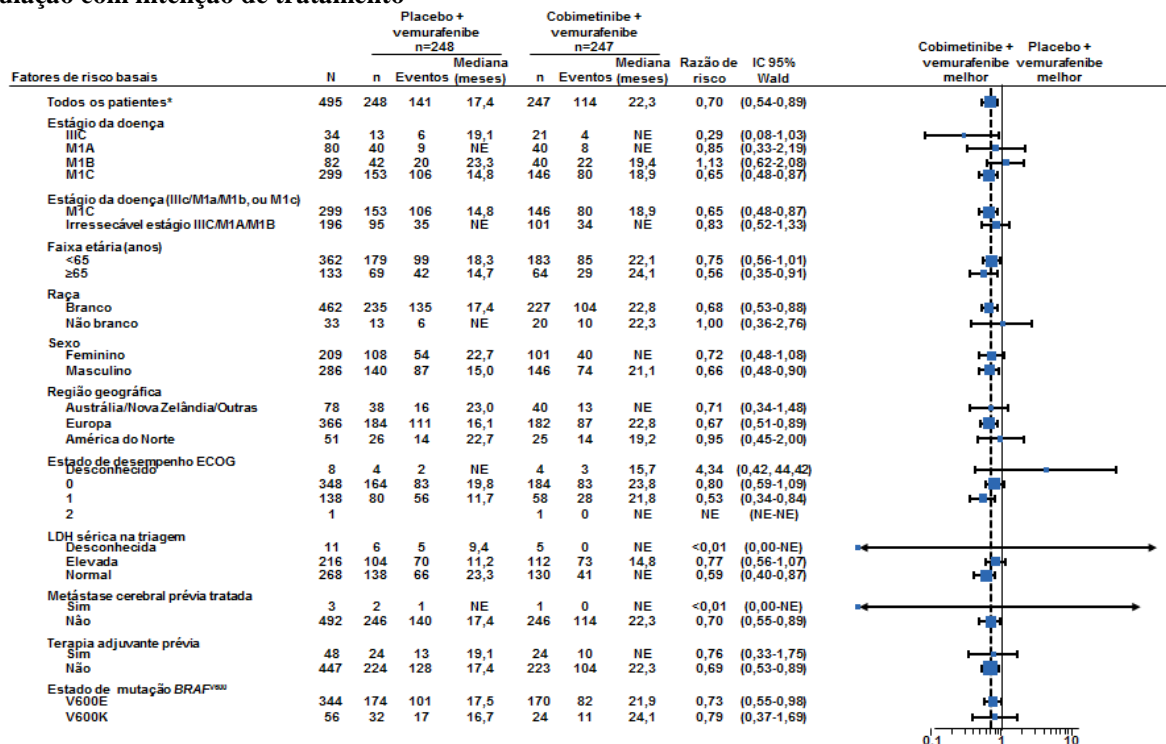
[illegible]lação com intenção de tratamento

| Fatores de risco basais | N | Placebo + vemurafenibe n=248 n | Eventos | Mediana (meses) | Cobimetinibe + vemurafenibe n=247 n | Eventos | Mediana (meses) | Razão de risco | IC 95% Wald |
|---|---|---|---|---|---|---|---|---|---|
| Todos os patientes* | 495 | 248 | 141 | 17,4 | 247 | 114 | 22,3 | 0,70 | (0,54-0,89) |
| Estágio da doença | | | | | | | | | |
| IIIC | 34 | 13 | 6 | 19,1 | 21 | 4 | NE | 0,29 | (0,08-1,03) |
| M1A | 80 | 40 | 9 | NE | 40 | 8 | NE | 0,85 | (0,33-2,19) |
| M1B | 82 | 42 | 20 | 23,3 | 40 | 22 | 19,4 | 1,13 | (0,62-2,08) |
| M1C | 299 | 153 | 106 | 14,8 | 146 | 80 | 18,9 | 0,65 | (0,48-0,87) |
| Estágio da doença (IIIc/M1a/M1b, ou M1c) | | | | | | | | | |
| M1C | 299 | 153 | 106 | 14,8 | 146 | 80 | 18,9 | 0,65 | (0,48-0,87) |
| Irressecável estágio IIIC/M1A/M1B | 196 | 95 | 35 | NE | 101 | 34 | NE | 0,83 | (0,52-1,33) |
| Faixa etária (anos) | | | | | | | | | |
| <65 | 362 | 179 | 99 | 18,3 | 183 | 85 | 22,1 | 0,75 | (0,56-1,01) |
| ≥65 | 133 | 69 | 42 | 14,7 | 64 | 29 | 24,1 | 0,56 | (0,35-0,91) |
| Raça | | | | | | | | | |
| Branco | 462 | 235 | 135 | 17,4 | 227 | 104 | 22,8 | 0,68 | (0,53-0,88) |
| Não branco | 33 | 13 | 6 | NE | 20 | 10 | 22,3 | 1,00 | (0,36-2,76) |
| Sexo | | | | | | | | | |
| Feminino | 209 | 108 | 54 | 22,7 | 101 | 40 | NE | 0,72 | (0,48-1,08) |
| Masculino | 286 | 140 | 87 | 15,0 | 146 | 74 | 21,1 | 0,66 | (0,48-0,90) |
| Região geográfica | | | | | | | | | |
| Austrália/Nova Zelândia/Outras | 78 | 38 | 16 | 23,0 | 40 | 13 | NE | 0,71 | (0,34-1,48) |
| Europa | 366 | 184 | 111 | 16,1 | 182 | 87 | 22,8 | 0,67 | (0,51-0,89) |
| América do Norte | 51 | 26 | 14 | 22,7 | 25 | 14 | 19,2 | 0,95 | (0,45-2,00) |
| Estado de desempenho ECOG | | | | | | | | | |
| Desconhecido | 8 | 4 | 2 | NE | 4 | 3 | 15,7 | 4,34 | (0,42, 44,42) |
| 0 | 348 | 164 | 83 | 19,8 | 184 | 83 | 23,8 | 0,80 | (0,59-1,09) |
| 1 | 138 | 80 | 56 | 11,7 | 58 | 28 | 21,8 | 0,53 | (0,34-0,84) |
| 2 | 1 | | | | 1 | 0 | NE | NE | (NE-NE) |
| LDH sérica na triagem | | | | | | | | | |
| Desconhecida | 11 | 6 | 5 | 9,4 | 5 | 0 | NE | <0,01 | (0,00-NE) |
| Elevada | 216 | 104 | 70 | 11,2 | 112 | 73 | 14,8 | 0,77 | (0,56-1,07) |
| Normal | 268 | 138 | 66 | 23,3 | 130 | 41 | NE | 0,59 | (0,40-0,87) |
| Metástase cerebral prévia tratada | | | | | | | | | |
| Sim | 3 | 2 | 1 | NE | 1 | 0 | NE | <0,01 | (0,00-NE) |
| Não | 492 | 246 | 140 | 17,4 | 246 | 114 | 22,3 | 0,70 | (0,55-0,89) |
| Terapia adjuvante prévia | | | | | | | | | |
| Sim | 48 | 24 | 13 | 19,1 | 24 | 10 | NE | 0,76 | (0,33-1,75) |
| Não | 447 | 224 | 128 | 17,4 | 223 | 104 | 22,3 | 0,69 | (0,53-0,89) |
| Estado de mutação $BRAF^{V600}$ | | | | | | | | | |
| V600E | 344 | 174 | 101 | 17,5 | 170 | 82 | 21,9 | 0,73 | (0,55-0,98) |
| V600K | 56 | 32 | 17 | 16,7 | 24 | 11 | 24,1 | 0,79 | (0,37-1,69) |

Cobimetinibe + vemurafenibe melhor
Placebo + vemurafenibe melhor

0.1 1 10